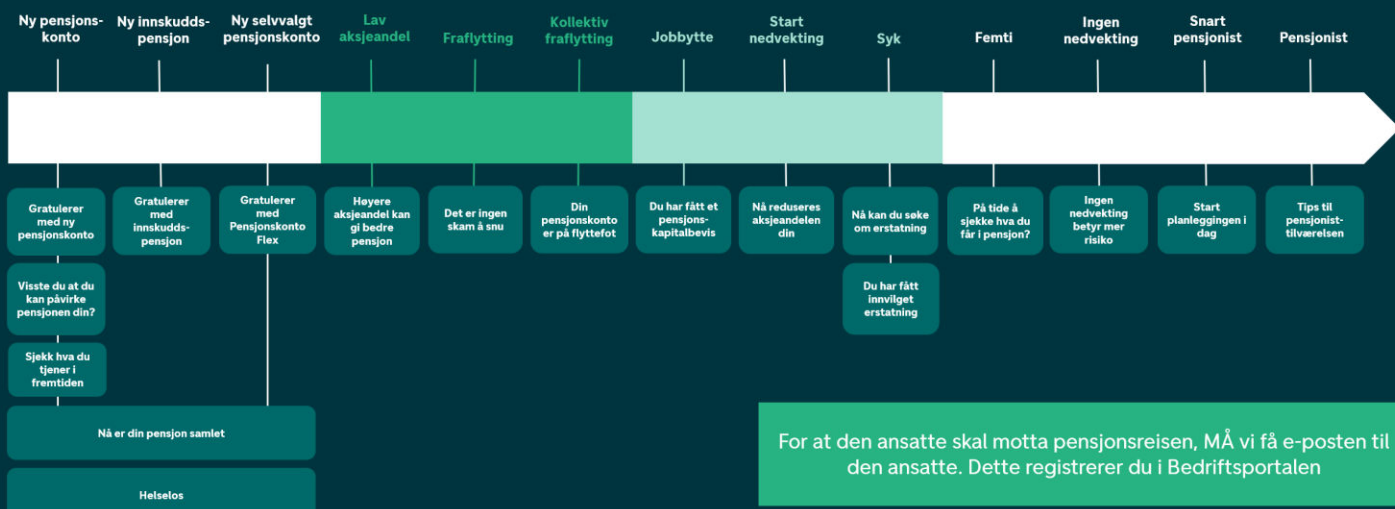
Ny pensjonskonto

Ny innskuddspensjon

Ny selvvalgt pensjonskonto

Lav aksjeandel

Fraflytting

Kollektiv fraflytting

Jobbytte

Start nedvekting

Syk

Femti

Ingen nedvekting

Snart pensjonist

Pensjonist

Gratulerer med ny pensjonskonto

Visste du at du kan påvirke pensjonen din?

Sjekk hva du tjener i fremtiden

Gratulerer med innskuddspensjon

Gratulerer med Pensjonskonto Flex

Nå er din pensjon samlet

Helselos

Høyere aksjeandel kan gi bedre pensjon

Det er ingen skam å snu

Din pensjonskonto er på flyttefot

Du har fått et pensjonskapitalbevis

Nå reduseres aksjeandelen din

Nå kan du søke om erstatning

Du har fått innvilget erstatning

På tide å sjekke hva du får i pensjon?

Ingen nedvekting betyr mer risiko

Start planleggingen i dag

Tips til pensjonisttilværelsen

For at den ansatte skal motta pensjonsreisen, MÅ vi få e-posten til den ansatte. Dette registrerer du i Bedriftsportalen